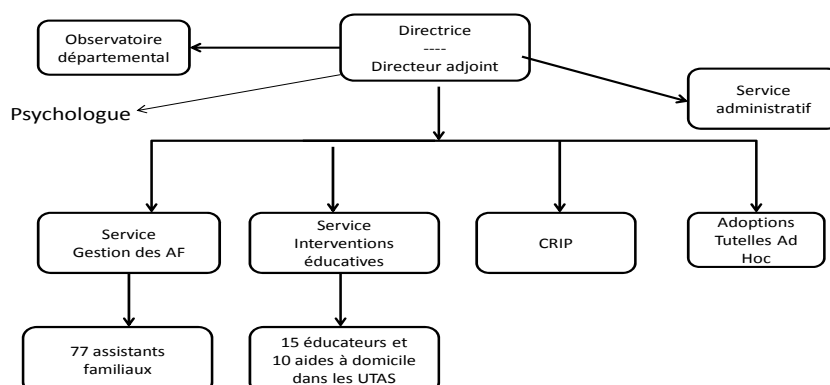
Directrice
----
Directeur adjoint

Observatoire départemental

Psychologue

Service administratif

Service Gestion des AF

Service Interventions éducatives

CRIP

Adoptions Tutelles Ad Hoc

77 assistants familiaux

15 éducateurs et 10 aides à domicile dans les UTAS